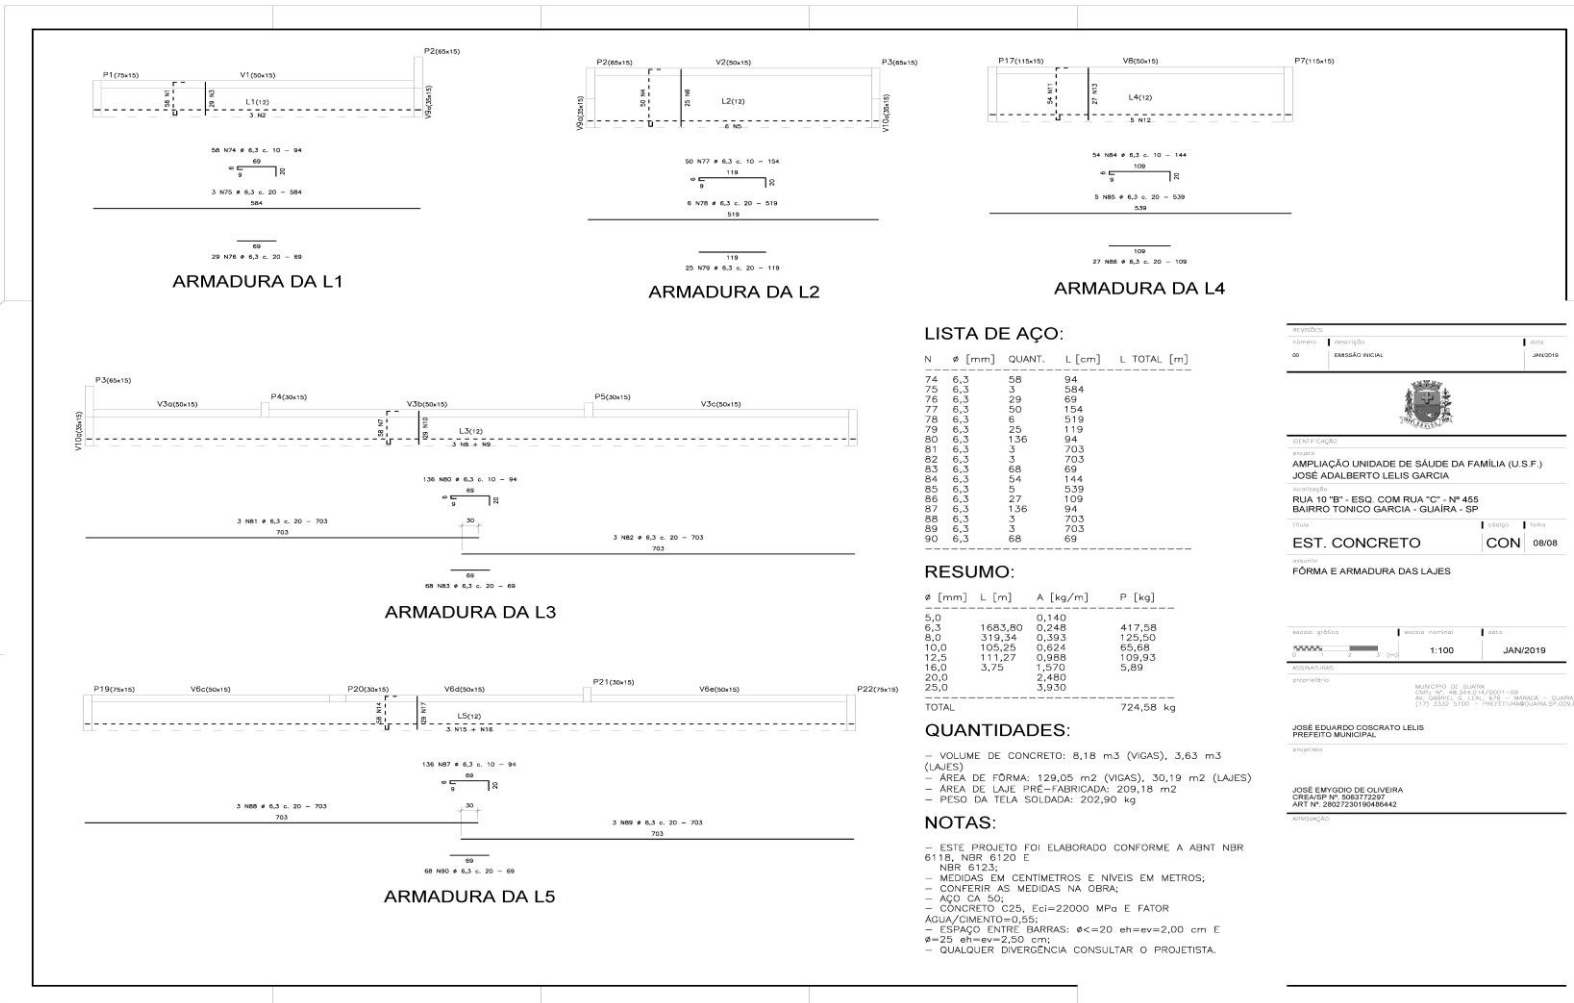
P1(75x15) V1(50x15) P2(65x15)

58 N1 29 N3 L1(12) V9a(35x15)

3 N2

58 N74 ø 6,3 c. 10 - 94

69

9 20

3 N75 ø 6,3 c. 20 - 584

584

69

29 N76 ø 6,3 c. 20 - 69

ARMADURA DA L1

P2(65x15) V2(50x15) P3(65x15)

V9(35x15) 50 N4 25 N6 L2(12) V10a(35x15)

6 N5

50 N77 ø 6,3 c. 10 - 154

119

9 20

6 N78 ø 6,3 c. 20 - 519

519

119

25 N79 ø 6,3 c. 20 - 119

ARMADURA DA L2

P17(115x15) V8(50x15) P7(115x15)

54 N11 27 N13 L4(12)

5 N12

54 N84 ø 6,3 c. 10 - 144

109

9 20

5 N85 ø 6,3 c. 20 - 539

539

109

27 N86 ø 6,3 c. 20 - 109

ARMADURA DA L4

P3(65x15)

V3a(50x15) P4(30x15) V3b(50x15) P5(30x15) V3c(50x15)

V10a(35x15) 68 N7 L3(12) 29 N10

3 N8 + N9

136 N80 ø 6,3 c. 10 - 94

69

9 20

3 N81 ø 6,3 c. 20 - 703

703

30

3 N82 ø 6,3 c. 20 - 703

703

69

68 N83 ø 6,3 c. 20 - 69

ARMADURA DA L3

P19(75x15) V6c(50x15) P20(30x15) V6d(50x15) P21(30x15) V6e(50x15) P22(75x15)

68 N14 29 N17 L5(12)

3 N15 + N16

136 N87 ø 6,3 c. 10 - 94

69

9 20

3 N88 ø 6,3 c. 20 - 703

703

30

3 N89 ø 6,3 c. 20 - 703

703

69

68 N90 ø 6,3 c. 20 - 69

ARMADURA DA L5

LISTA DE AÇO:

| N | ø [mm] | QUANT. | L [cm] | L TOTAL [m] |
|---|---|---|---|---|
| 74 | 6,3 | 58 | 94 | |
| 75 | 6,3 | 3 | 584 | |
| 76 | 6,3 | 29 | 69 | |
| 77 | 6,3 | 50 | 154 | |
| 78 | 6,3 | 6 | 519 | |
| 79 | 6,3 | 25 | 119 | |
| 80 | 6,3 | 136 | 94 | |
| 81 | 6,3 | 3 | 703 | |
| 82 | 6,3 | 3 | 703 | |
| 83 | 6,3 | 68 | 69 | |
| 84 | 6,3 | 54 | 144 | |
| 85 | 6,3 | 5 | 539 | |
| 86 | 6,3 | 27 | 109 | |
| 87 | 6,3 | 136 | 94 | |
| 88 | 6,3 | 3 | 703 | |
| 89 | 6,3 | 3 | 703 | |
| 90 | 6,3 | 68 | 69 | |

RESUMO:

| ø [mm] | L [m] | A [kg/m] | P [kg] |
|---|---|---|---|
| 5,0 | | 0,140 | |
| 6,3 | 1683,80 | 0,248 | 417,58 |
| 8,0 | 319,34 | 0,393 | 125,50 |
| 10,0 | 105,25 | 0,624 | 65,68 |
| 12,5 | 111,27 | 0,988 | 109,93 |
| 16,0 | 3,75 | 1,570 | 5,89 |
| 20,0 | | 2,480 | |
| 25,0 | | 3,930 | |
| TOTAL | | | 724,58 kg |

QUANTIDADES:

- VOLUME DE CONCRETO: 8,18 m3 (VIGAS), 3,63 m3 (LAJES)
- ÁREA DE FÔRMA: 129,05 m2 (VIGAS), 30,19 m2 (LAJES)
- ÁREA DE LAJE PRÉ-FABRICADA: 209,18 m2
- PESO DA TELA SOLDADA: 202,90 kg

NOTAS:

- ESTE PROJETO FOI ELABORADO CONFORME A ABNT NBR 6118, NBR 6120 E NBR 6123;
- MEDIDAS EM CENTÍMETROS E NÍVEIS EM METROS;
- CONFERIR AS MEDIDAS NA OBRA;
- AÇO CA 50;
- CONCRETO C25, Eci=22000 MPa E FATOR ÁGUA/CIMENTO=0,55;
- ESPAÇO ENTRE BARRAS: ø<=20 eh=ev=2,00 cm E ø=25 eh=ev=2,50 cm;
- QUALQUER DIVERGÊNCIA CONSULTAR O PROJETISTA.

revisões
número descrição data
00 EMISSÃO INICIAL JAN/2019

IDENTIFICAÇÃO
projeto
AMPLIAÇÃO UNIDADE DE SAÚDE DA FAMÍLIA (U.S.F.)
JOSÉ ADALBERTO LELIS GARCIA
localização
RUA 10 "B" - ESQ. COM RUA "C" - Nº 455
BAIRRO TONICO GARCIA - GUAÍRA - SP
título código folha
EST. CONCRETO CON 08/08
assunto
FÔRMA E ARMADURA DAS LAJES

escala gráfica escala nominal data
1:100 JAN/2019

ASSINATURAS
proprietário
MUNICÍPIO DE GUAÍRA
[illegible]
JOSÉ EDUARDO COSCRATO LELIS
PREFEITO MUNICIPAL
projetista
JOSÉ EMYGDIO DE OLIVEIRA
CREA/SP Nº. 5063772297
ART Nº. 28027230190486442
APROVAÇÃO